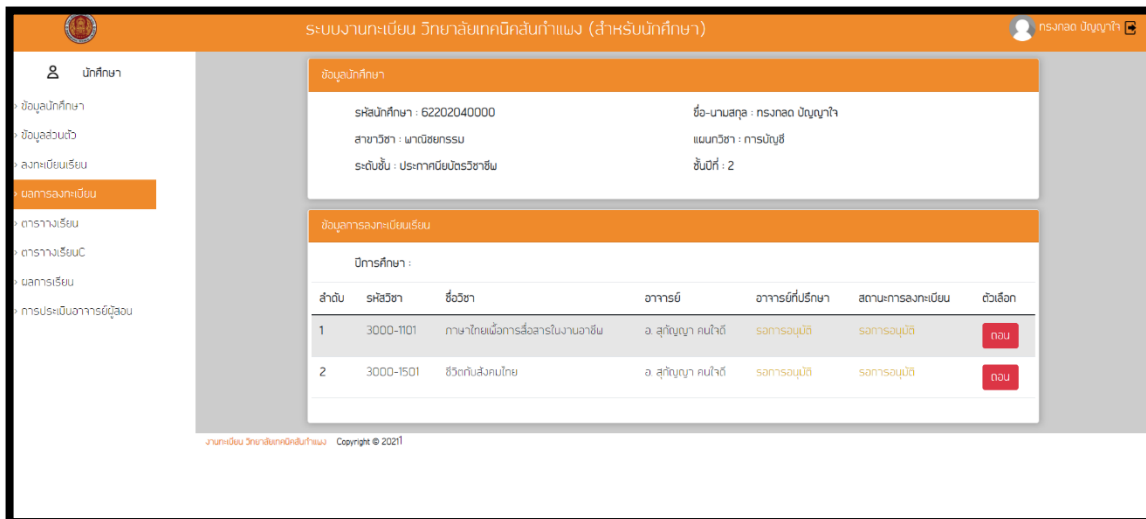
ระบบงานทะเบียน วิทยาลัยเทคนิคสันกำแพง (สำหรับนักศึกษา)

ทรงกลด ปัญญาใจ

นักศึกษา

ข้อมูลนักศึกษา
ข้อมูลส่วนตัว
ลงทะเบียนเรียน
ผลการลงทะเบียน
ตารางเรียน
ตารางเรียนC
ผลการเรียน
การประเมินอาจารย์ผู้สอน

ข้อมูลนักศึกษา

รหัสนักศึกษา : 62202040000
ชื่อ-นามสกุล : ทรงกลด ปัญญาใจ
สาขาวิชา : พาณิชยกรรม
แผนกวิชา : การบัญชี
ระดับชั้น : ประกาศนียบัตรวิชาชีพ
ชั้นปีที่ : 2

ข้อมูลการลงทะเบียนเรียน

ปีการศึกษา :

| ลำดับ | รหัสวิชา | ชื่อวิชา | อาจารย์ | อาจารย์ที่ปรึกษา | สถานะการลงทะเบียน | ตัวเลือก |
|---|---|---|---|---|---|---|
| 1 | 3000-1101 | ภาษาไทยเพื่อการสื่อสารในงานอาชีพ | อ. สุกัญญา คนใจดี | รอการอนุมัติ | รอการอนุมัติ | ถอน |
| 2 | 3000-1501 | ชีวิตกับสังคมไทย | อ. สุกัญญา คนใจดี | รอการอนุมัติ | รอการอนุมัติ | ถอน |

งานทะเบียน วิทยาลัยเทคนิคสันกำแพง Copyright © 2021